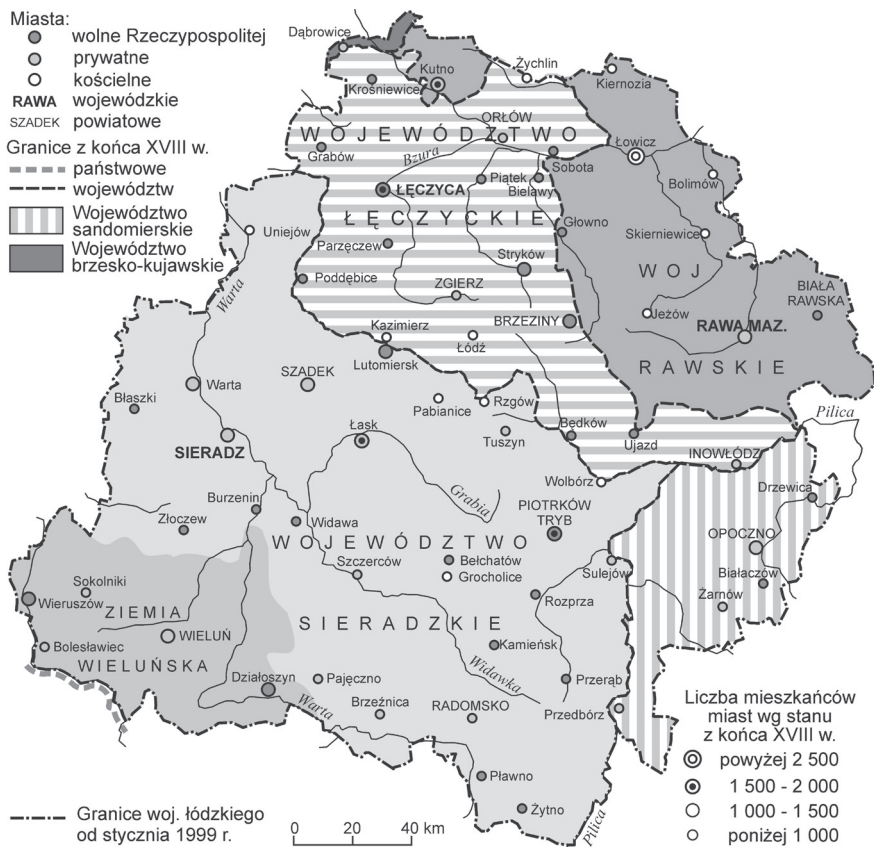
Miasta:
wolne Rzeczypospolitej
prywatne
kościelne
RAWA wojewódzkie
SZADEK powiatowe

Granice z końca XVIII w.
państwowe
województw

Województwo sandomierskie
Województwo brzesko-kujawskie

Dąbrowice
Kutno
Żychlin
Kiernozia
Krośniewice
ORŁÓW
WOJEWÓDZTWO
Łowicz
Grabów
Bzura
Sobota
Piątek
Bielawy
ŁĘCZYCA
Bolimów
ŁĘCZYCKIE
Głowno
Uniejów
Parzęczew
Skierniewice
Stryków
WOJ
Poddębice
ZGIERZ
BIAŁA RAWSKA
Warta
Jeżów
Kazimierz
BRZEZINY
RAWA MAZ.
Łódź
Lutomiersk
RAWSKIE
SZADEK
Błaszki
Warta
Pabianice
Rzgów
Pilica
Łask
Tuszyn
SIERADZ
Będków
Ujazd
INOWŁÓDZ
Wolbórz
Grabia
Burzenin
PIOTRKÓW TRYB
Drzewica
Złoczew
Widawa
WOJEWÓDZTWO
OPOCZNO
Szczerców
Bełchatów
Sulejów
Sokolniki
Grocholice
Białaczów
Wieruszów
ZIEMIA
Rozprza
Żarnów
WIELUŃ
SIERADZKIE
Bolesławiec
Kamieńsk
WIELUŃSKA
Widawka
Przerąb
Działoszyn
Pajęczno
Warta
Brzeźnica
RADOMSKO
Przedbórz
Pławno
Żytno
Pilica

Liczba mieszkańców miast wg stanu z końca XVIII w.
powyżej 2 500
1 500 - 2 000
1 000 - 1 500
poniżej 1 000

Granice woj. łódzkiego od stycznia 1999 r.

0 20 40 km